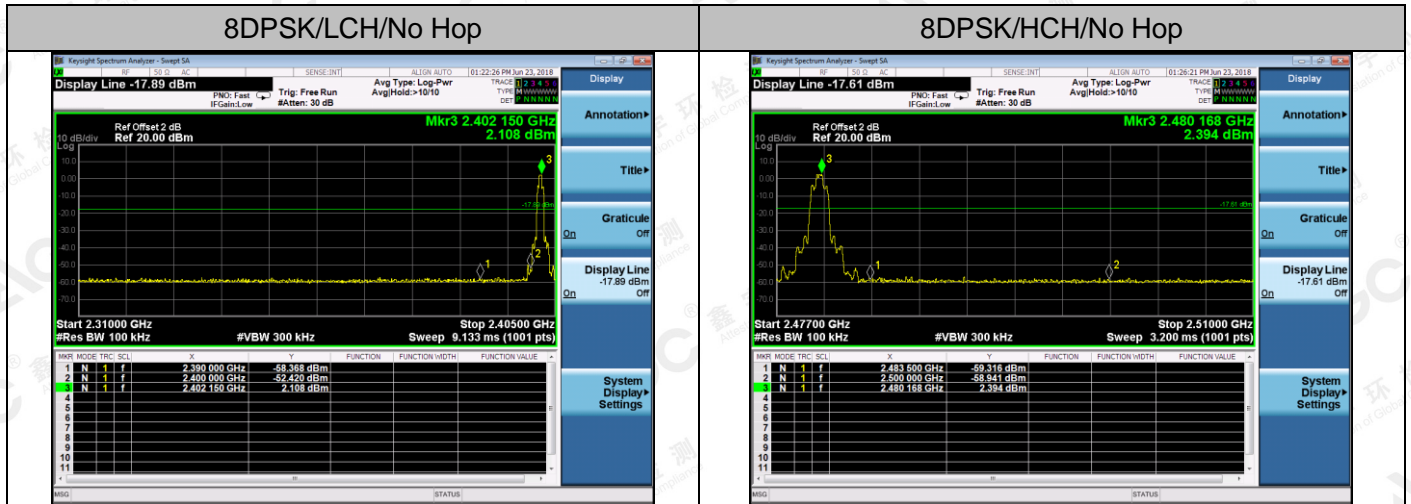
| 8DPSK/LCH/No Hop | 8DPSK/HCH/No Hop |
|---|---|
| | |

Keysight Spectrum Analyzer - Swept SA
RF 50 Ω AC SENSE:INT ALIGN AUTO 01:22:26 PM Jun 23, 2018
Display Line -17.89 dBm
PNO: Fast IFGain:Low
Trig: Free Run #Atten: 30 dB
Avg Type: Log-Pwr Avg|Hold:>10/10
TRACE 1 2 3 4 5 6 TYPE M WWWWW DET P N N N N N
Display
Ref Offset 2 dB
10 dB/div Ref 20.00 dBm
Mkr3 2.402 150 GHz
2.108 dBm
Log
10.0
0.00
-10.0
-20.0
-30.0
-40.0
-50.0
-60.0
-70.0
-17.89 dBm
Start 2.31000 GHz
#Res BW 100 kHz
#VBW 300 kHz
Stop 2.40500 GHz
Sweep 9.133 ms (1001 pts)

| MKR | MODE | TRC | SCL | X | Y | FUNCTION | FUNCTION WIDTH | FUNCTION VALUE |
|---|---|---|---|---|---|---|---|---|
| 1 | N | 1 | f | 2.390 000 GHz | -58.368 dBm | | | |
| 2 | N | 1 | f | 2.400 000 GHz | -52.420 dBm | | | |
| 3 | N | 1 | f | 2.402 150 GHz | 2.108 dBm | | | |
| 4 | | | | | | | | |
| 5 | | | | | | | | |
| 6 | | | | | | | | |
| 7 | | | | | | | | |
| 8 | | | | | | | | |
| 9 | | | | | | | | |
| 10 | | | | | | | | |
| 11 | | | | | | | | |

Annotation
Title
Graticule On Off
Display Line -17.89 dBm On Off
System Display Settings
MSG STATUS

Keysight Spectrum Analyzer - Swept SA
RF 50 Ω AC SENSE:INT ALIGN AUTO 01:26:21 PM Jun 23, 2018
Display Line -17.61 dBm
PNO: Fast IFGain:Low
Trig: Free Run #Atten: 30 dB
Avg Type: Log-Pwr Avg|Hold:>10/10
TRACE 1 2 3 4 5 6 TYPE M WWWWW DET P N N N N N
Display
Ref Offset 2 dB
10 dB/div Ref 20.00 dBm
Mkr3 2.480 168 GHz
2.394 dBm
Log
10.0
0.00
-10.0
-20.0
-30.0
-40.0
-50.0
-60.0
-70.0
-17.61 dBm
Start 2.47700 GHz
#Res BW 100 kHz
#VBW 300 kHz
Stop 2.51000 GHz
Sweep 3.200 ms (1001 pts)

| MKR | MODE | TRC | SCL | X | Y | FUNCTION | FUNCTION WIDTH | FUNCTION VALUE |
|---|---|---|---|---|---|---|---|---|
| 1 | N | 1 | f | 2.483 500 GHz | -59.316 dBm | | | |
| 2 | N | 1 | f | 2.500 000 GHz | -58.941 dBm | | | |
| 3 | N | 1 | f | 2.480 168 GHz | 2.394 dBm | | | |
| 4 | | | | | | | | |
| 5 | | | | | | | | |
| 6 | | | | | | | | |
| 7 | | | | | | | | |
| 8 | | | | | | | | |
| 9 | | | | | | | | |
| 10 | | | | | | | | |
| 11 | | | | | | | | |

Annotation
Title
Graticule On Off
Display Line -17.61 dBm On Off
System Display Settings
MSG STATUS